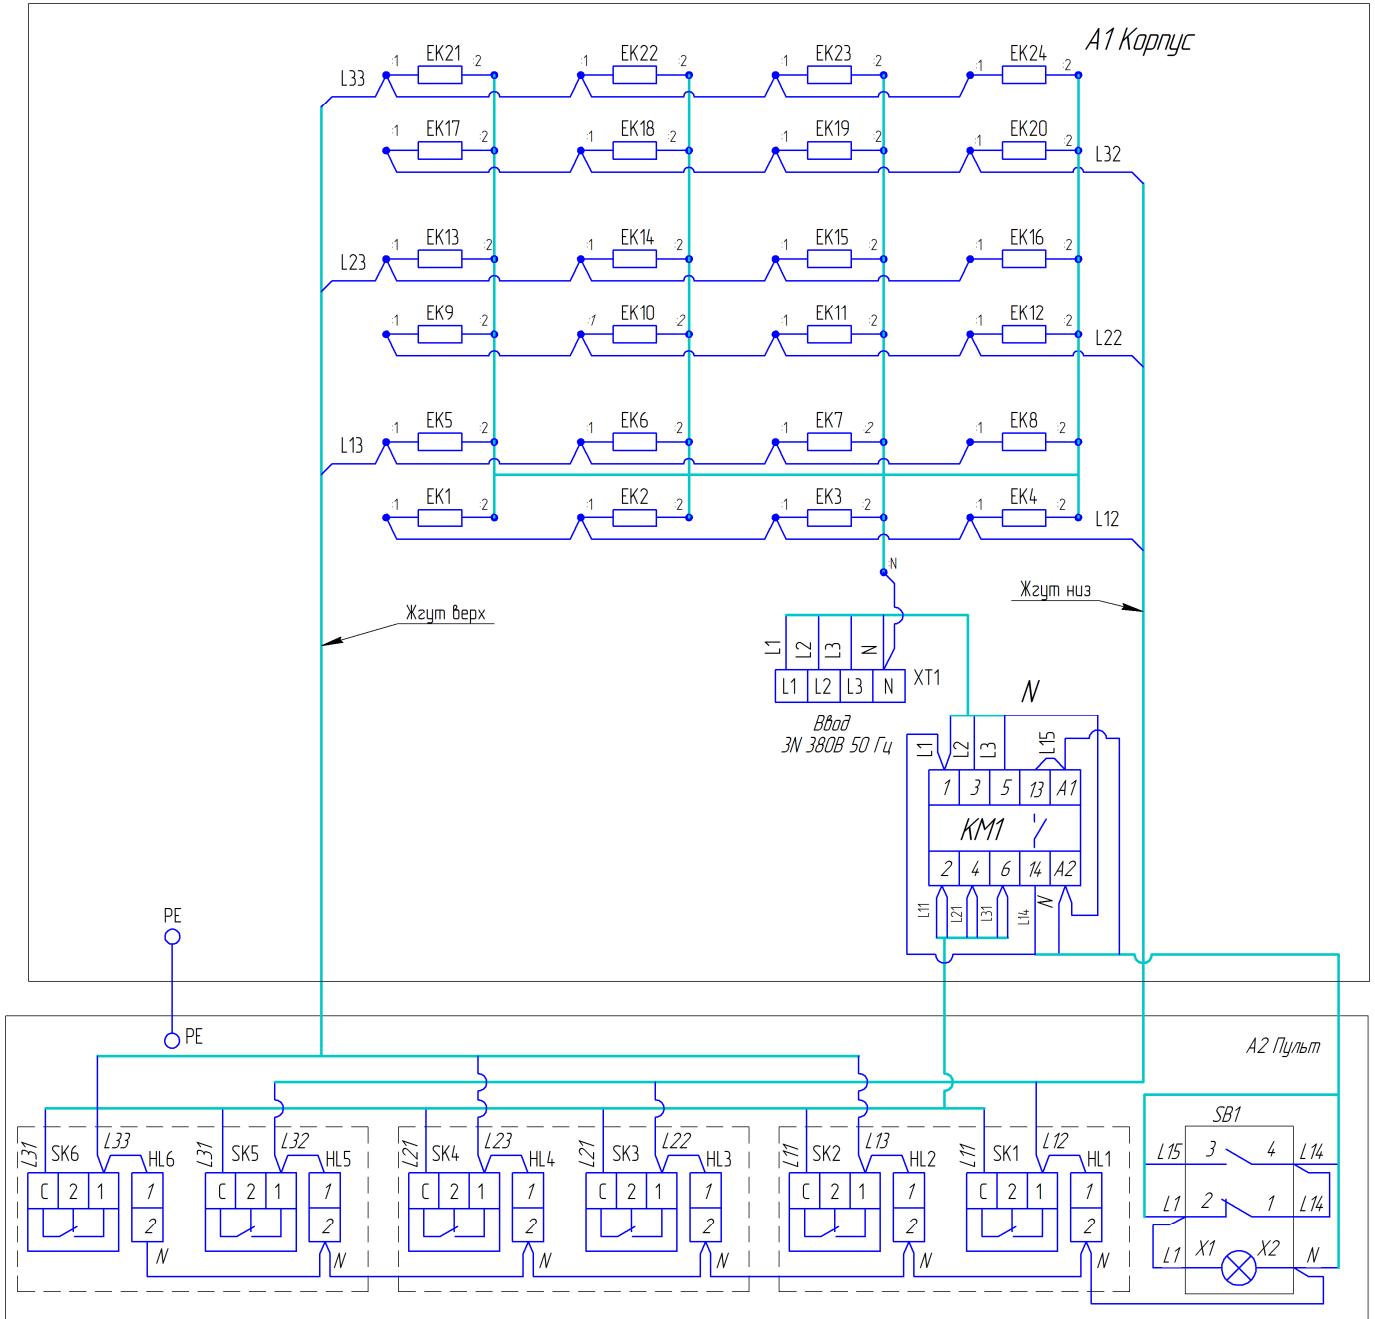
A1 Корпус

L33 :1 EK21 :2 :1 EK22 :2 :1 EK23 :2 :1 EK24 :2

:1 EK17 :2 :1 EK18 :2 :1 EK19 :2 :1 EK20 :2 L32

L23 :1 EK13 :2 :1 EK14 :2 :1 EK15 :2 :1 EK16 :2

:1 EK9 :2 :1 EK10 :2 :1 EK11 :2 :1 EK12 :2 L22

L13 :1 EK5 :2 :1 EK6 :2 :1 EK7 :2 :1 EK8 :2

:1 EK1 :2 :1 EK2 :2 :1 EK3 :2 :1 EK4 :2 L12

:N

Жгут верх

Жгут низ

L1 L2 L3 N

L1 L2 L3 N XT1

Ввод
3N 380В 50 Гц

N

L1 L2 L3 L15

1 3 5 13 A1

KM1

2 4 6 14 A2

L11 L21 L31 L14 N

PE

PE

A2 Пульт

SB1

L31 SK6 L33 HL6
C 2 1 1 2 N

L31 SK5 L32 HL5
C 2 1 1 2 N

L21 SK4 L23 HL4
C 2 1 1 2 N

L21 SK3 L22 HL3
C 2 1 1 2 N

L11 SK2 L13 HL2
C 2 1 1 2 N

L11 SK1 L12 HL1
C 2 1 1 2 N

L15 3 4 L14
L1 2 1 L14
L1 X1 X2 N